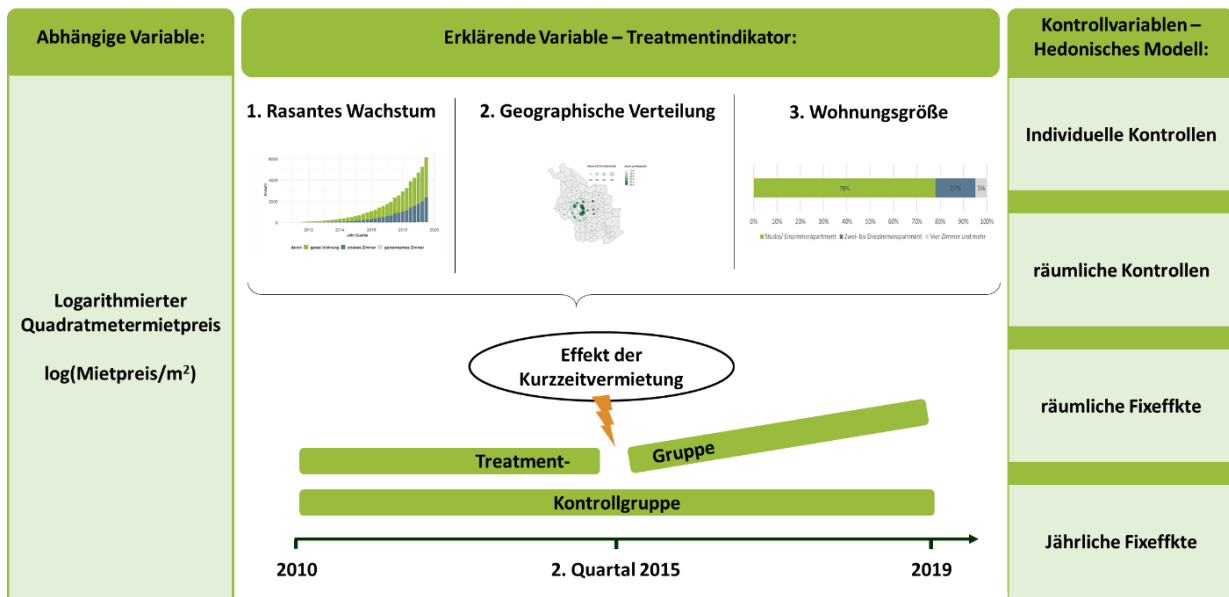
Abhängige Variable:

Logarithmierter Quadratmetermietpreis

log(Mietpreis/m$^2$)

Erklärende Variable – Treatmentindikator:

1. Rasantes Wachstum

2. Geographische Verteilung

3. Wohnungsgröße

78%

17%

5%

0% 10% 20% 30% 40% 50% 60% 70% 80% 90% 100%

Studio/ Einzimmerapartment Zwei- bis Dreizimmerapartment Vier Zimmer und mehr

Effekt der Kurzzeitvermietung

Treatment-

Gruppe

Kontrollgruppe

2010

2. Quartal 2015

2019

Kontrollvariablen – Hedonisches Modell:

Individuelle Kontrollen

räumliche Kontrollen

räumliche Fixeffkte

Jährliche Fixeffkte